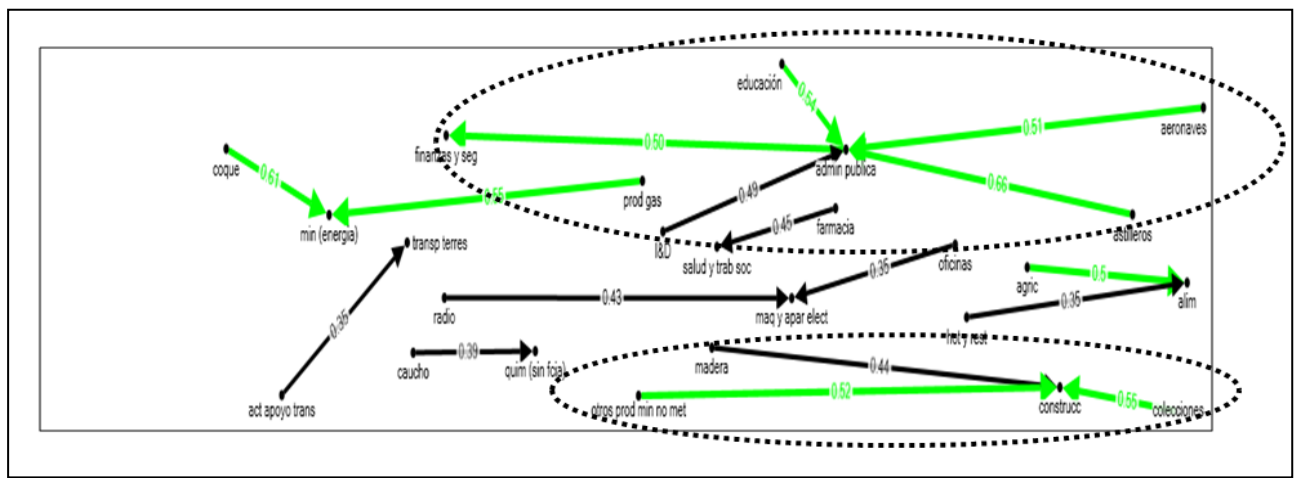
educación
0.54
0.51
aeronaves
finanzas y seg
0.50
admin publica
coque
0.61
0.66
0.55
prod gas
0.49
min (energia)
0.45
farmacia
astilleros
I&D
salud y trab soc
transp terres
0.35
oficinas
agric
0.5
alim
0.35
radio
0.43
maq y apar elect
hot y rest
0.35
caucho
0.39
quim (sin fcia)
madera
0.44
act apoyo trans
otros prod min no met
0.52
construcc
0.55
colecciones